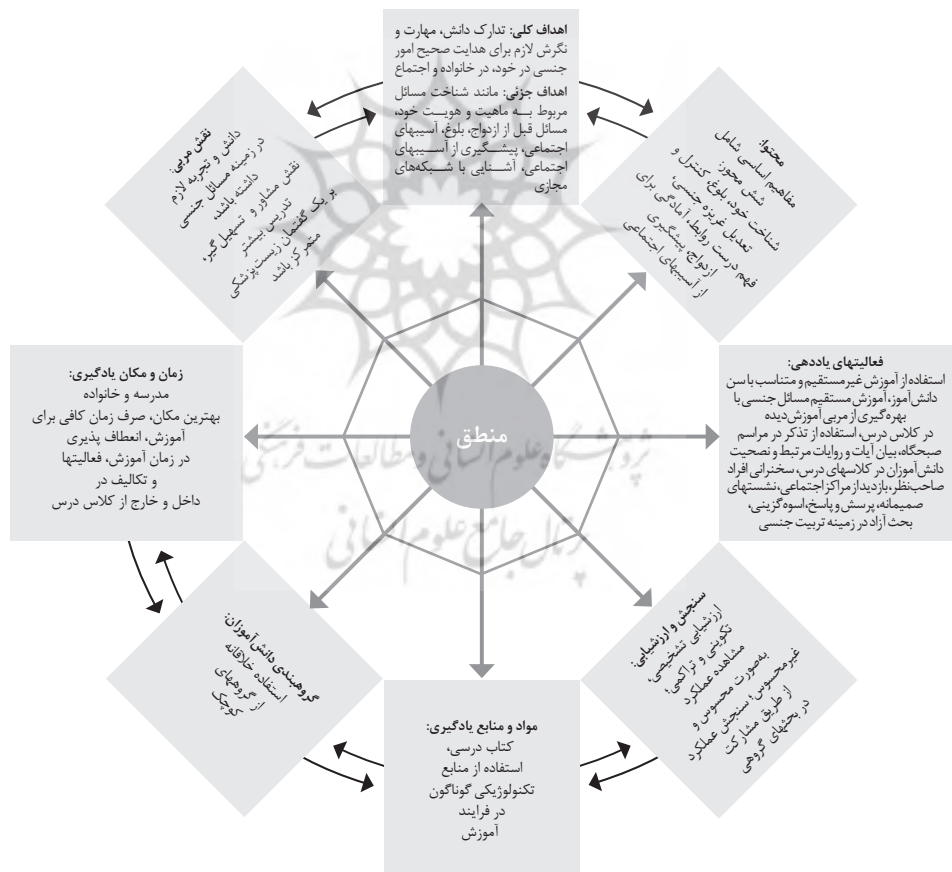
اهداف کلی: تدارک دانش، مهارت و نگرش لازم برای هدایت صحیح امور جنسی در خود، در خانواده و اجتماع
اهداف جزئی: مانند شناخت مسائل مربوط بـه ماهیت و هویـت خود، مسائل قبل از ازدواج، بلوغ، آسیبهای اجتماعی، پیشـگیری از آسـیبهای اجتماعی، آشـنایی با شـبکه‌های مجازی

محتوا: مفاهیم اساسی محور: شامل شناخت خود، بلوغ، کنترل و تعدیل غریزه جنسی، آمادگی برای فهم درست روابط، پیشگیری از ازدواج، از آسیبهای اجتماعی

نقش مربی: دانش و تجربه لازم در زمینه مسائل جنسی داشته باشد، نقش مشاور و تسهیل گر، تدریس بیشتر بر یک گفتمان زیست پزشکی متمرکز باشد

زمان و مکان یادگیری: مدرسه و خانواده بهترین مکان، صرف زمان کافی برای آموزش، انعطاف پذیری در زمان آموزش، فعالیتها و تکالیف در داخل و خارج از کلاس درس

منطق

فعالیتهای یاددهی: استفاده از آموزش غیرمستقیم و متناسب با سن دانش آموز، آموزش مستقیم مسائل جنسی با بهره‌گیری از مربی آموزش‌دیده در کلاس درس، استفاده از تذکر در مراسم صبحگاه، بیان آیات و روایات مرتبط و نصیحت دانش‌آموزان در کلاسهای درس، سخنرانی افراد صاحب‌نظر، بازدید از مراکز اجتماعی، نشستهای صمیمانه، پرسش و پاسخ، اسوه‌گزینی، بحث آزاد در زمینه تربیت جنسی

گروهبندی دانش آموزان: استفاده خلاقانه از گروههای کوچک

سنجش و ارزشیابی: ارزشیابی تشخیصی، تکوینی و تراکمی، مشاهده عملکرد بصورت محسوس و غیرمحسوس، سنجش عملکرد از طریق مشارکت در بحثهای گروهی

مواد و منابع یادگیری: کتاب درسی، استفاده از منابع تکنولوژیکی گوناگون در فرایند آموزش